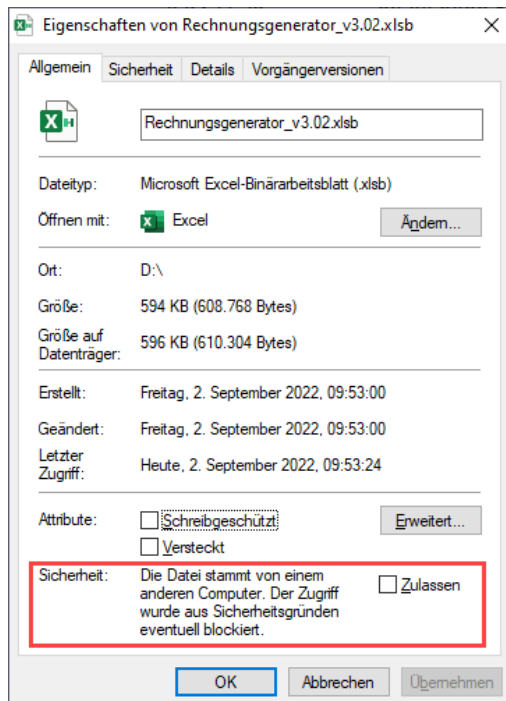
Eigenschaften von Rechnungsgenerator_v3.02.xlsb

Allgemein | Sicherheit | Details | Vorgängerversionen

Rechnungsgenerator_v3.02.xlsb

Dateityp: Microsoft Excel-Binärarbeitsblatt (.xlsb)

Öffnen mit: Excel

Ändern...

Ort: D:\

Größe: 594 KB (608.768 Bytes)

Größe auf Datenträger: 596 KB (610.304 Bytes)

Erstellt: Freitag, 2. September 2022, 09:53:00

Geändert: Freitag, 2. September 2022, 09:53:00

Letzter Zugriff: Heute, 2. September 2022, 09:53:24

Attribute: Schreibgeschützt

Versteckt

Erweitert...

Sicherheit: Die Datei stammt von einem anderen Computer. Der Zugriff wurde aus Sicherheitsgründen eventuell blockiert.

Zulassen

OK | Abbrechen | Übernehmen